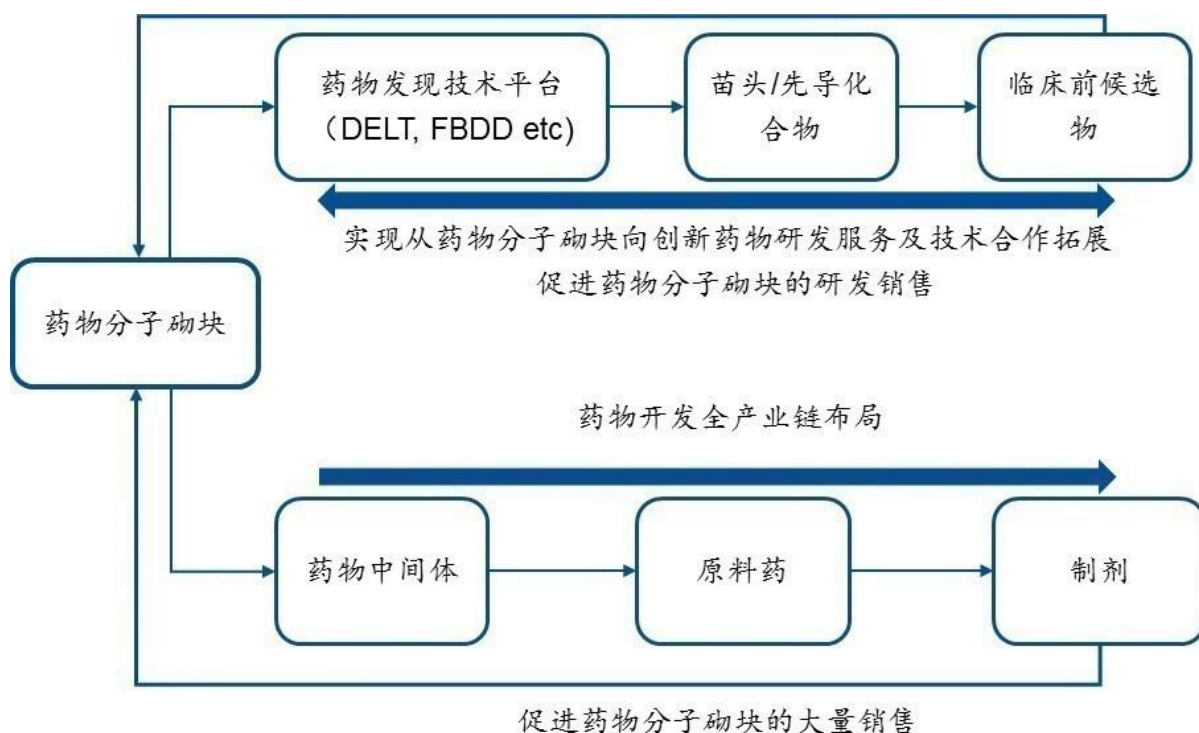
药物发现技术平台 (DELT, FBDD etc)

苗头/先导化合物

临床前候选物

实现从药物分子砌块向创新药物研发服务及技术合作拓展
促进药物分子砌块的研发销售

药物分子砌块

药物开发全产业链布局

药物中间体

原料药

制剂

促进药物分子砌块的大量销售